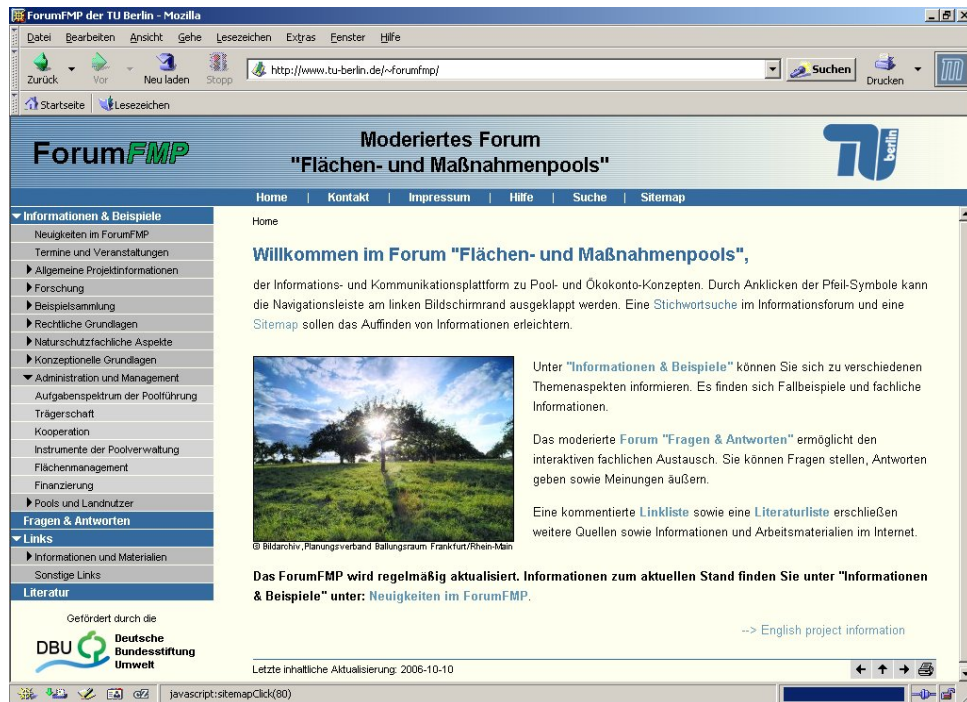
ForumFMP der TU Berlin - Mozilla

Datei Bearbeiten Ansicht Gehe Lesezeichen Extras Fenster Hilfe

Zurück Vor Neu laden Stopp http://www.tu-berlin.de/~forumfmp/ Suchen Drucken

Startseite Lesezeichen

ForumFMP

Moderiertes Forum
"Flächen- und Maßnahmenpools"

TU berlin

Home | Kontakt | Impressum | Hilfe | Suche | Sitemap

Informationen & Beispiele
Neuigkeiten im ForumFMP
Termine und Veranstaltungen
Allgemeine Projektinformationen
Forschung
Beispielsammlung
Rechtliche Grundlagen
Naturschutzfachliche Aspekte
Konzeptionelle Grundlagen
Administration und Management
Aufgabenspektrum der Poolführung
Trägerschaft
Kooperation
Instrumente der Poolverwaltung
Flächenmanagement
Finanzierung
Pools und Landnutzer
Fragen & Antworten
Links
Informationen und Materialien
Sonstige Links
Literatur

Gefördert durch die
DBU Deutsche Bundesstiftung Umwelt

Home

Willkommen im Forum "Flächen- und Maßnahmenpools",

der Informations- und Kommunikationsplattform zu Pool- und Ökokonto-Konzepten. Durch Anklicken der Pfeil-Symbole kann die Navigationsleiste am linken Bildschirmrand ausgeklappt werden. Eine Stichwortsuche im Informationsforum und eine Sitemap sollen das Auffinden von Informationen erleichtern.

© Bildarchiv, Planungsverband Ballungsraum Frankfurt/Rhein-Main

Unter "Informationen & Beispiele" können Sie sich zu verschiedenen Themenaspekten informieren. Es finden sich Fallbeispiele und fachliche Informationen.

Das moderierte Forum "Fragen & Antworten" ermöglicht den interaktiven fachlichen Austausch. Sie können Fragen stellen, Antworten geben sowie Meinungen äußern.

Eine kommentierte Linkliste sowie eine Literaturliste erschließen weitere Quellen sowie Informationen und Arbeitsmaterialien im Internet.

Das ForumFMP wird regelmäßig aktualisiert. Informationen zum aktuellen Stand finden Sie unter "Informationen & Beispiele" unter: Neuigkeiten im ForumFMP.

--> English project information

Letzte inhaltliche Aktualisierung: 2006-10-10

javascript:sitemapClick(80)